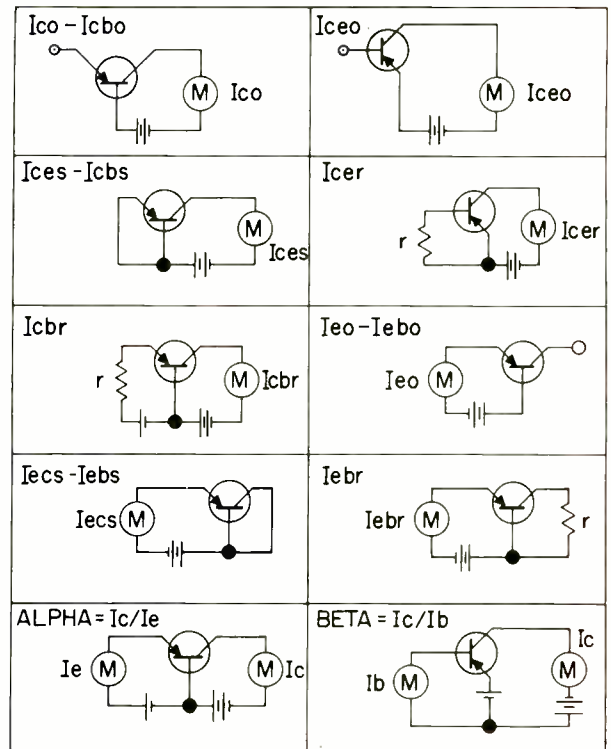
| | |
|---|---|
| Ico - Icbo<br>M Ico | Iceo<br>M Iceo |
| Ices - Icbs<br>M Ices | Icer<br>r M Icer |
| Icbr<br>r M Icbr | Ieo - Iebo<br>Ieo M |
| Iecs - Iebs<br>Iecs M | Iebr<br>Iebr M r |
| ALPHA = Ic/Ie<br>Ie M M Ic | BETA = Ic/Ib<br>Ic Ib M M |